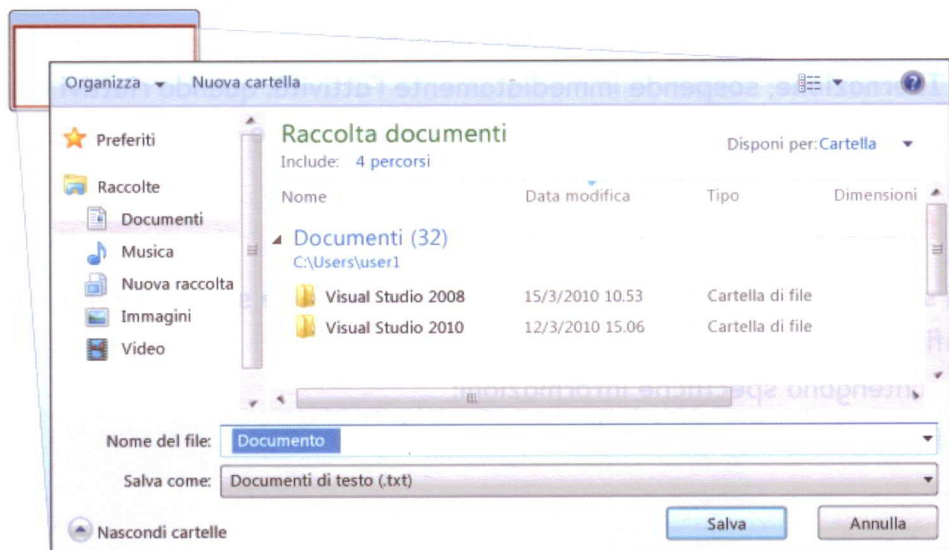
Organizza ▾ Nuova cartella

Preferiti

Raccolte
Documenti
Musica
Nuova raccolta
Immagini
Video

Raccolta documenti
Include: 4 percorsi

Disponi per: Cartella ▾

| Nome | Data modifica | Tipo | Dimensioni |
|---|---|---|---|
| Documenti (32) C:\Users\user1 | | | |
| Visual Studio 2008 | 15/3/2010 10.53 | Cartella di file | |
| Visual Studio 2010 | 12/3/2010 15.06 | Cartella di file | |

Nome del file: Documento

Salva come: Documenti di testo (.txt)

Nascondi cartelle

Salva

Annulla